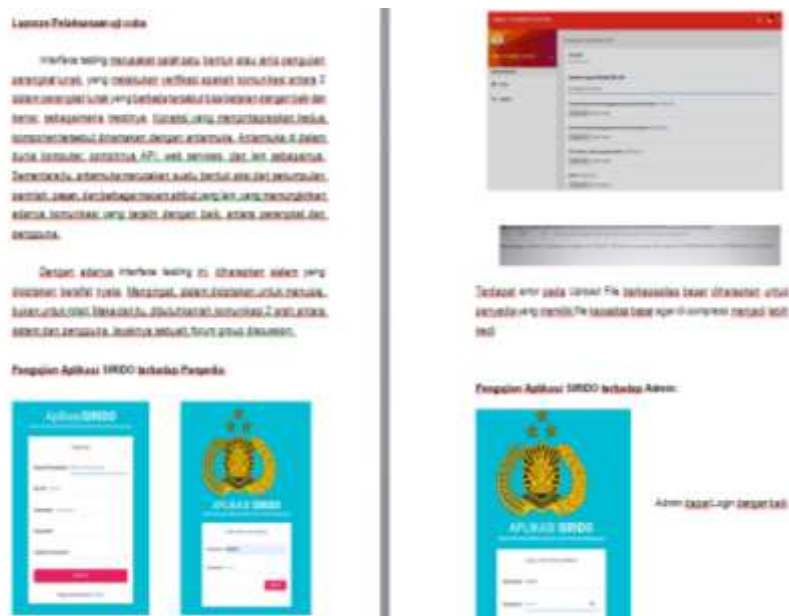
Laporan Pelaksanaan uji coba

Interface testing merupakan salah satu bentuk atau jenis pengujian perangkat lunak, yang melakukan verifikasi apakah komunikasi antara 2 sistem perangkat lunak yang berbeda tersebut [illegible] dengan baik dan benar, sebagaimana mestinya. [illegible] yang menghubungkan kedua komponen tersebut dinamakan dengan antarmuka. Antarmuka di dalam dunia komputer, contohnya API, web services, dan lain sebagainya. Sementara itu, antarmuka merupakan suatu bentuk atau dari sekumpulan perintah, pesan, dan berbagai macam atribut lain yang memungkinkan adanya komunikasi yang terjalin dengan baik, antara perangkat dan pengguna.

Dengan adanya interface testing ini, diharapkan sistem yang diciptakan bersifat nyata. Mengingat, sistem diciptakan untuk manusia, bukan untuk robot. Maka dari itu, dibutuhkanlah komunikasi 2 arah antara sistem dan pengguna, layaknya sebuah forum grup diskusi.

Pengujian Aplikasi SIRIDO terhadap Pengendara

Aplikasi SIRIDO

APLIKASI SIRIDO

Terdapat error pada Upload File berkapasitas besar diharapkan untuk pengguna yang memiliki file kapasitas besar agar di compress menjadi lebih kecil

Pengujian Aplikasi SIRIDO terhadap Admin:

APLIKASI SIRIDO

Admin dapat Login dengan baik